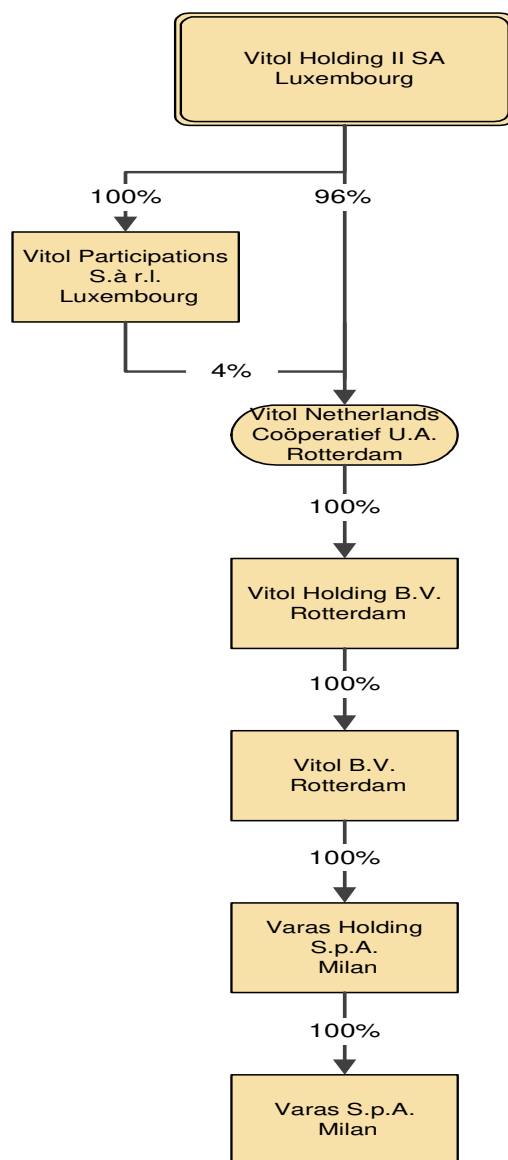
Vitol Holding II SA
Luxembourg

100%

96%

Vitol Participations
S.à r.l.
Luxembourg

4%

Vitol Netherlands
Coöperatief U.A.
Rotterdam

100%

Vitol Holding B.V.
Rotterdam

100%

Vitol B.V.
Rotterdam

100%

Varas Holding
S.p.A.
Milan

100%

Varas S.p.A.
Milan